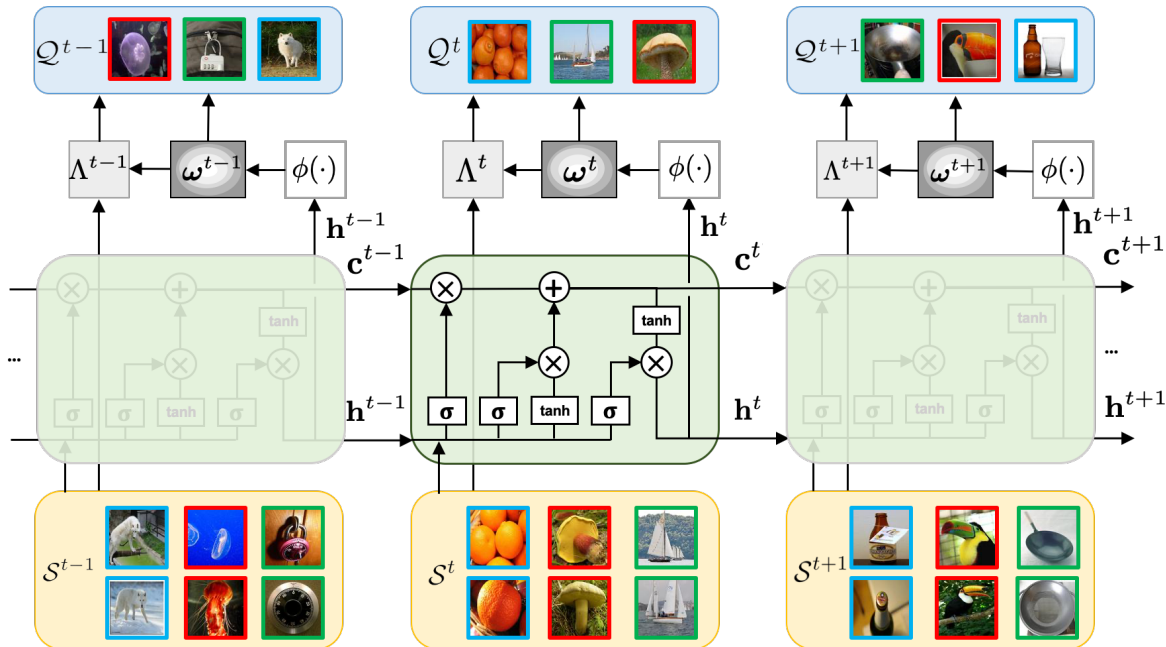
$\mathcal{Q}^{t-1}$

$\mathcal{Q}^{t}$

$\mathcal{Q}^{t+1}$

$\Lambda^{t-1}$ $\boldsymbol{\omega}^{t-1}$ $\phi(\cdot)$

$\Lambda^{t}$ $\boldsymbol{\omega}^{t}$ $\phi(\cdot)$

$\Lambda^{t+1}$ $\boldsymbol{\omega}^{t+1}$ $\phi(\cdot)$

$\mathbf{h}^{t-1}$ $\mathbf{c}^{t-1}$

$\mathbf{h}^{t}$ $\mathbf{c}^{t}$

$\mathbf{h}^{t+1}$ $\mathbf{c}^{t+1}$

...

tanh

σ σ tanh σ

$\mathbf{h}^{t-1}$

tanh

σ σ tanh σ

$\mathbf{h}^{t}$

tanh

σ σ tanh σ

...

$\mathbf{h}^{t+1}$

$\mathcal{S}^{t-1}$

$\mathcal{S}^{t}$

$\mathcal{S}^{t+1}$